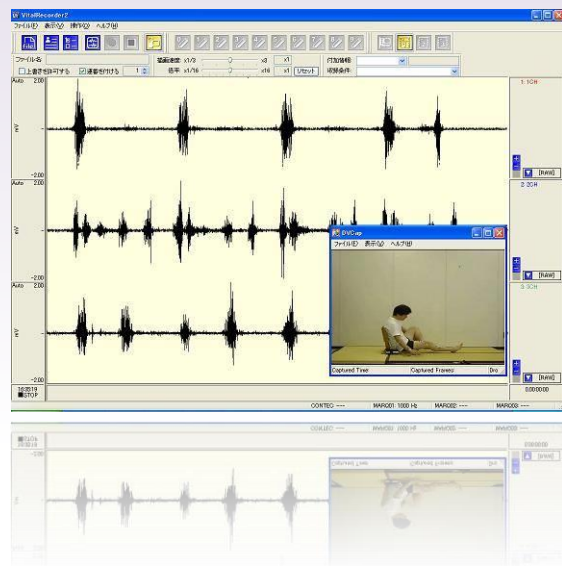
VitalRecorder2
ファイル(F) 表示(V) 操作(O) ヘルプ(H)

ファイル名
□上書きを許可する ☑連番を付ける 1
描画速度: x1/9 x3 x1
感度: x1/16 x16 x1 リセット
付加情報:
解除条件:

Auto 2.00
mV
-2.00
Auto 2.00
mV
-2.00
Auto 2.00
mV
-2.00

1. 1CH
[RAW]
2. 2CH
[RAW]
3. 3CH
[RAW]

DVCap
ファイル(F) 表示(V) ヘルプ(H)
Captured Time: Captured Frames: Dro

363519
■STOP
0:00:00:00
CONTEC --- MARK01: 1000 Hz MARK02: --- MARK03: ---

CONTEC --- MARK01: 1000 Hz MARK02: --- MARK03: ---
0:00:00:00
[RAW]
Captured Time: Dro